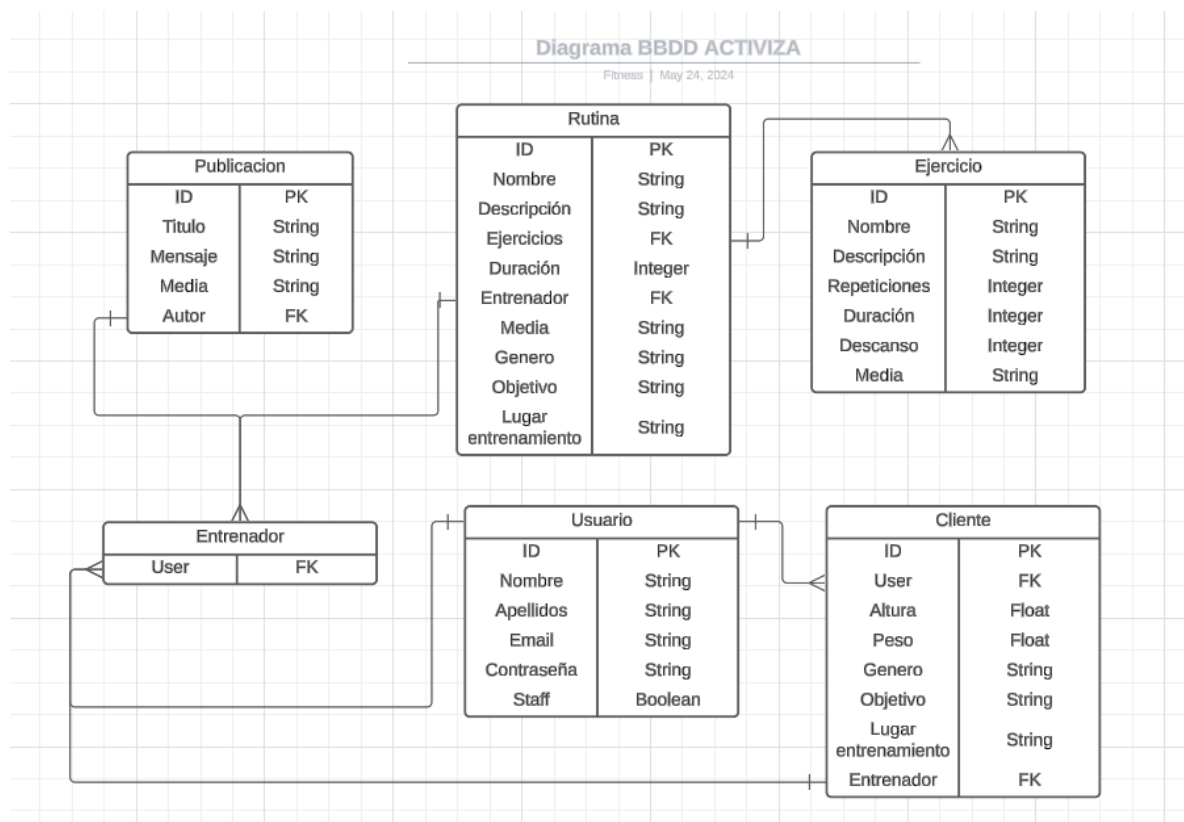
Diagrama BBDD ACTIVIZA

Fitness | May 24, 2024

Publicacion

| ID | PK |
|---|---|
| Titulo | String |
| Mensaje | String |
| Media | String |
| Autor | FK |

Rutina

| ID | PK |
|---|---|
| Nombre | String |
| Descripción | String |
| Ejercicios | FK |
| Duración | Integer |
| Entrenador | FK |
| Media | String |
| Genero | String |
| Objetivo | String |
| Lugar entrenamiento | String |

Ejercicio

| ID | PK |
|---|---|
| Nombre | String |
| Descripción | String |
| Repeticiones | Integer |
| Duración | Integer |
| Descanso | Integer |
| Media | String |

Entrenador

| User | FK |
|---|---|

Usuario

| ID | PK |
|---|---|
| Nombre | String |
| Apellidos | String |
| Email | String |
| Contraseña | String |
| Staff | Boolean |

Cliente

| ID | PK |
|---|---|
| User | FK |
| Altura | Float |
| Peso | Float |
| Genero | String |
| Objetivo | String |
| Lugar entrenamiento | String |
| Entrenador | FK |